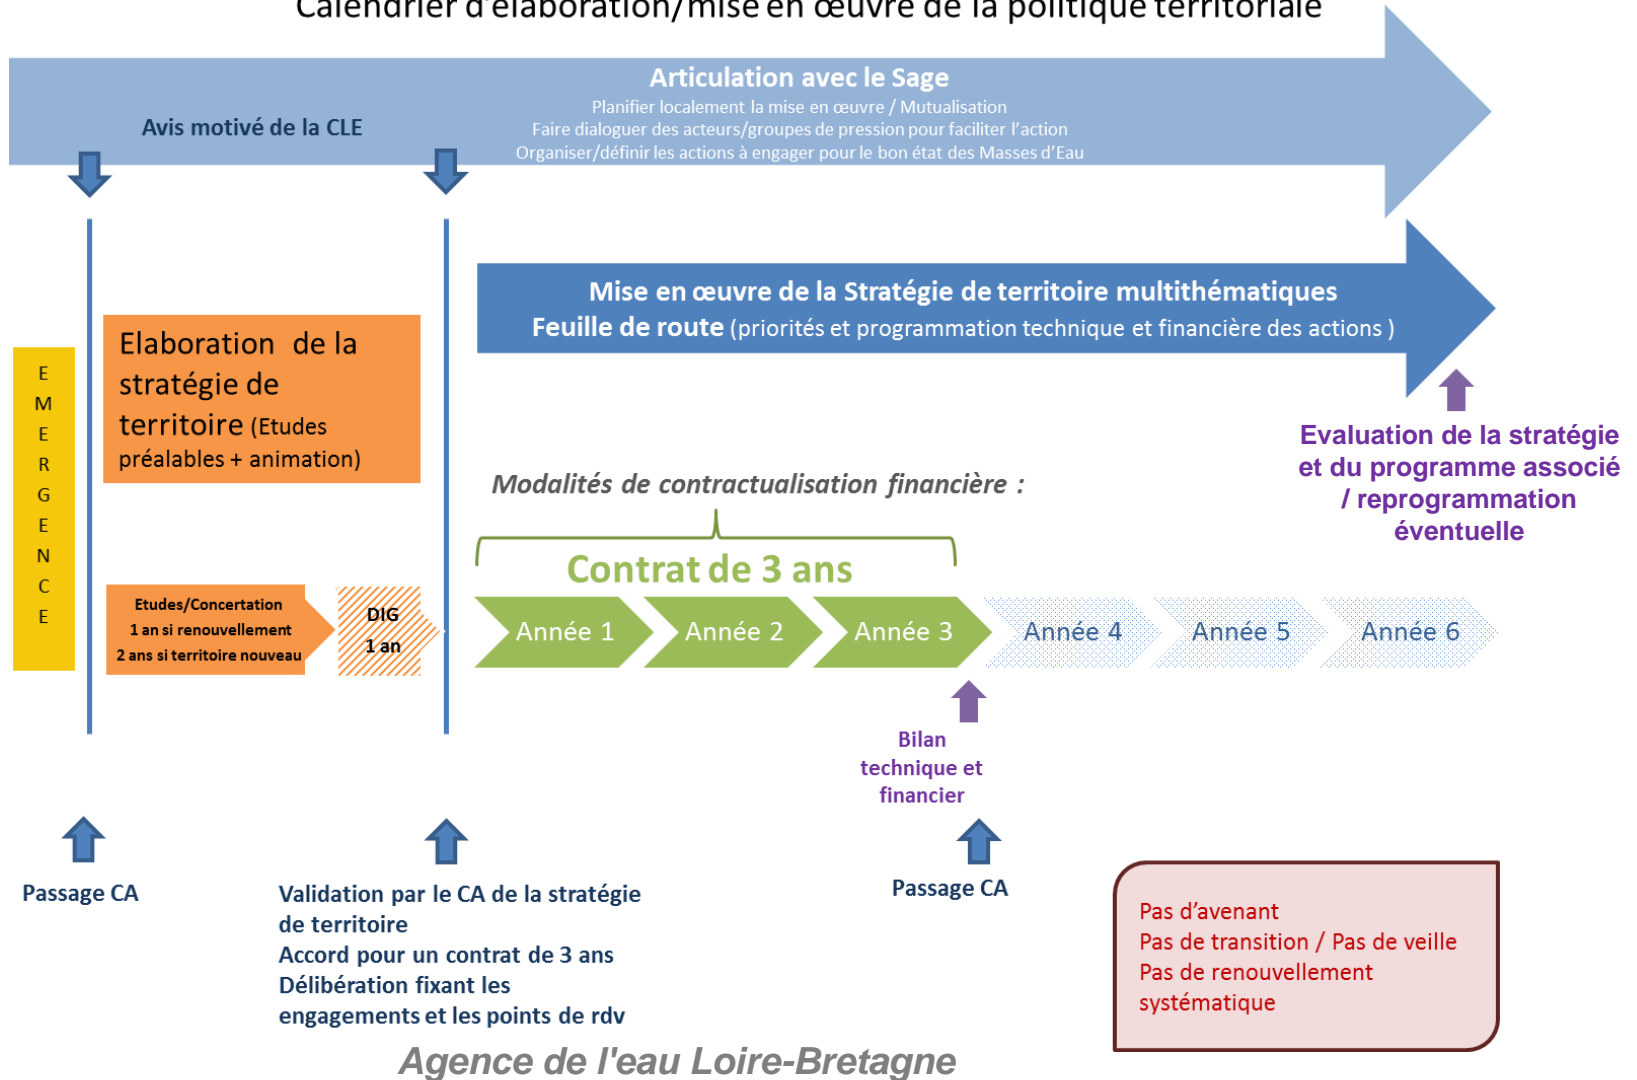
Calendrier d'élaboration/mise en œuvre de la politique territoriale

Articulation avec le Sage
Planifier localement la mise en œuvre / Mutualisation
Faire dialoguer des acteurs/groupes de pression pour faciliter l'action
Organiser/définir les actions à engager pour le bon état des Masses d'Eau

Avis motivé de la CLE

EMERGENCE

Elaboration de la stratégie de territoire (Etudes préalables + animation)

Mise en œuvre de la Stratégie de territoire multithématiques
Feuille de route (priorités et programmation technique et financière des actions )

Evaluation de la stratégie et du programme associé / reprogrammation éventuelle

Modalités de contractualisation financière :

Contrat de 3 ans

Etudes/Concertation
1 an si renouvellement
2 ans si territoire nouveau

DIG
1 an

Année 1 | Année 2 | Année 3 | Année 4 | Année 5 | Année 6

Bilan technique et financier

Passage CA

Validation par le CA de la stratégie de territoire
Accord pour un contrat de 3 ans
Délibération fixant les engagements et les points de rdv

Passage CA

Pas d'avenant
Pas de transition / Pas de veille
Pas de renouvellement systématique

Agence de l'eau Loire-Bretagne